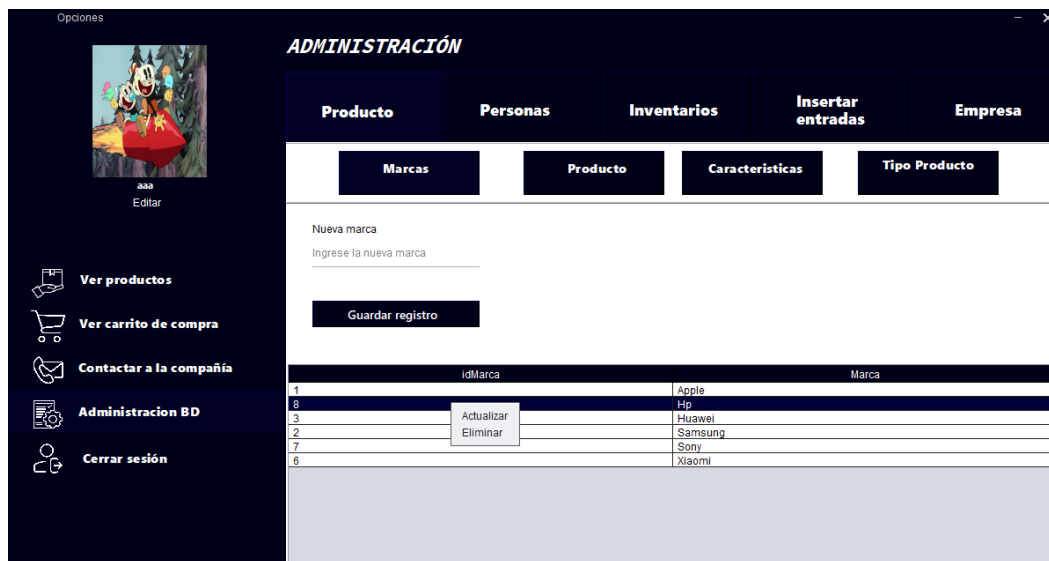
Opciones

aaa
Editar

Ver productos

Ver carrito de compra

Contactar a la compañía

Administracion BD

Cerrar sesión

ADMINISTRACIÓN

Producto
Personas
Inventarios
Insertar entradas
Empresa

Marcas
Producto
Caracteristicas
Tipo Producto

Nueva marca
Ingrese la nueva marca

Guardar registro

| idMarca | Marca |
|---|---|
| 1 | Apple |
| 8 | Hp |
| 3 | Huawei |
| 2 | Samsung |
| 7 | Sony |
| 6 | Xiaomi |

Actualizar
Eliminar